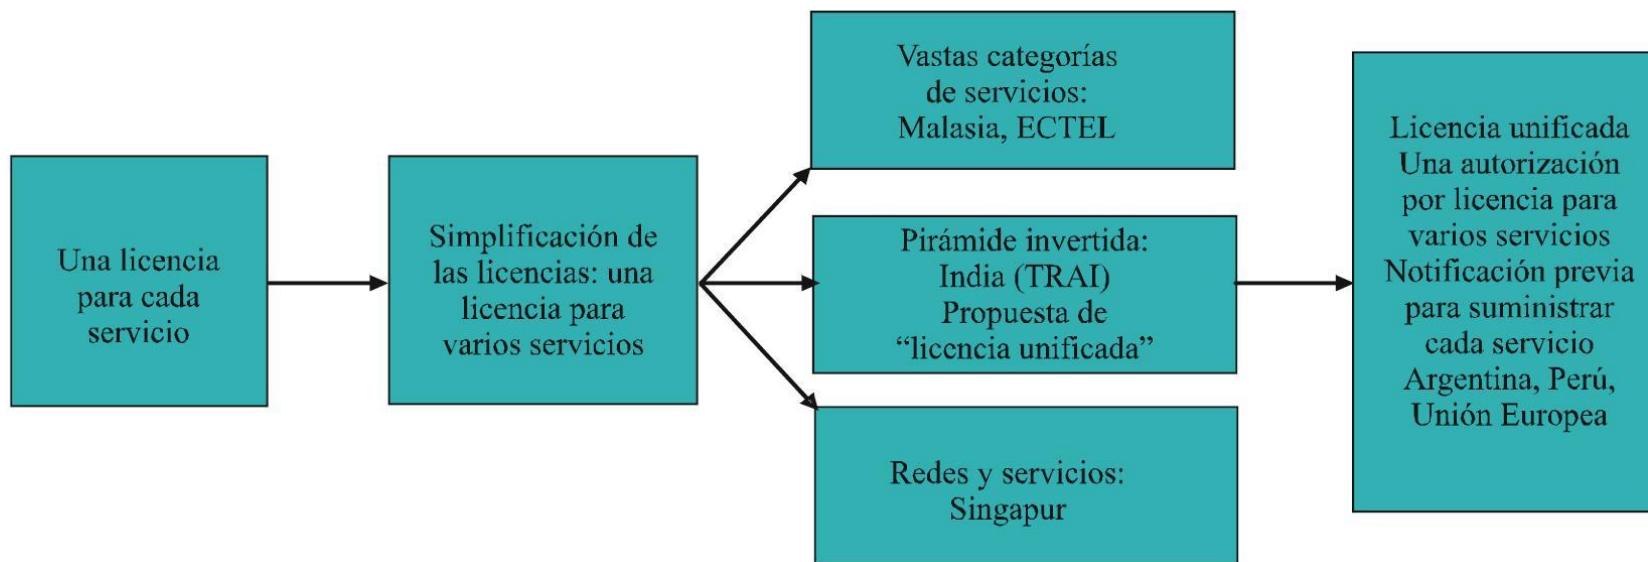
Una licencia para cada servicio

Simplificación de las licencias: una licencia para varios servicios

Vastas categorías de servicios: Malasia, ECTEL

Pirámide invertida: India (TRAI) Propuesta de “licencia unificada”

Redes y servicios: Singapur

Licencia unificada
Una autorización por licencia para varios servicios
Notificación previa para suministrar cada servicio
Argentina, Perú, Unión Europea